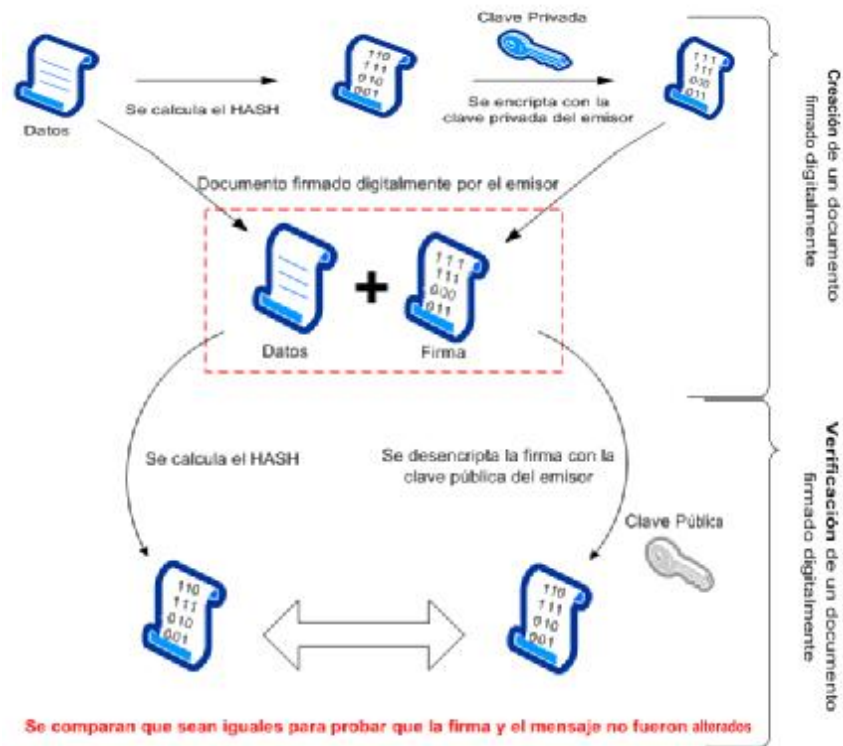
Datos

Se calcula el HASH

110
111
010
001

Clave Privada

Se encripta con la clave privada del emisor

111
111
000
011

Creación de un documento firmado digitalmente

Documento firmado digitalmente por el emisor

Datos

+

111
111
000
011

Firma

Se calcula el HASH

Se desencripta la firma con la clave pública del emisor

Clave Pública

110
111
010
001

110
111
010
001

Verificación de un documento firmado digitalmente

Se comparan que sean iguales para probar que la firma y el mensaje no fueron alterados